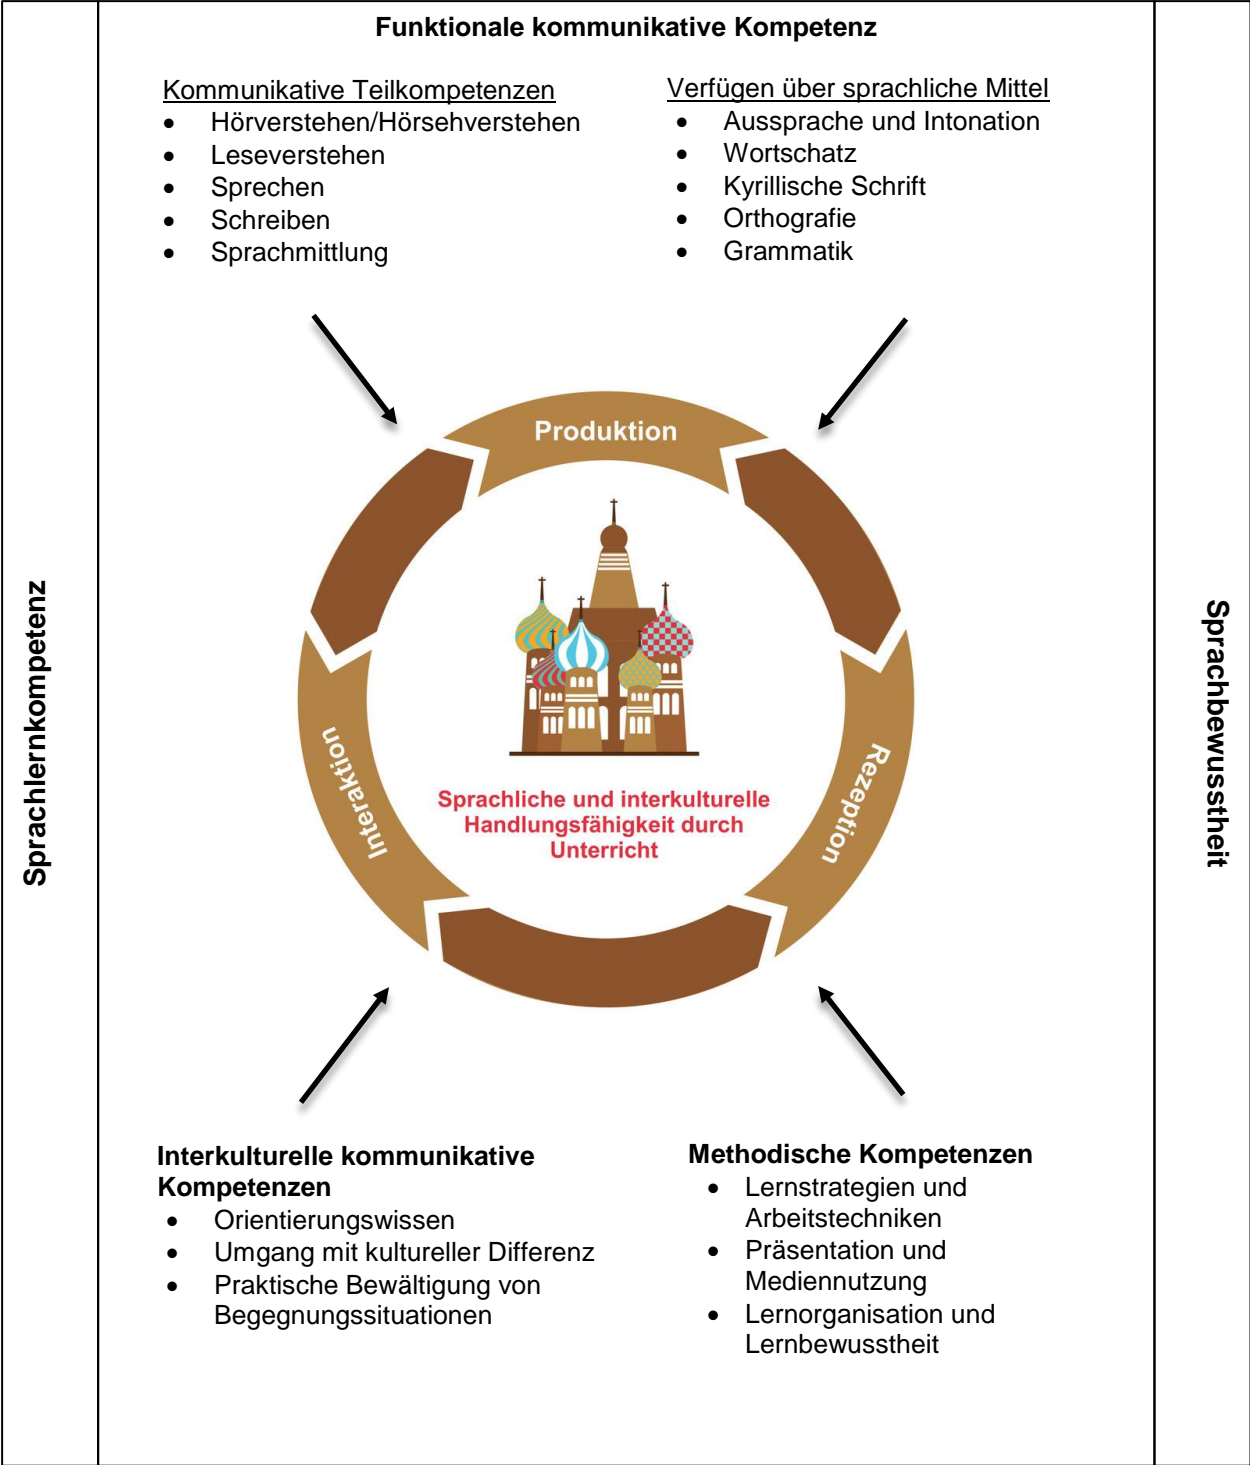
Funktionale kommunikative Kompetenz

Kommunikative Teilkompetenzen
- Hörverstehen/Hörsehverstehen
- Leseverstehen
- Sprechen
- Schreiben
- Sprachmittlung

Verfügen über sprachliche Mittel
- Aussprache und Intonation
- Wortschatz
- Kyrillische Schrift
- Orthografie
- Grammatik

Sprachlernkompetenz

Sprachbewusstheit

Produktion

Rezeption

Interaktion

Sprachliche und interkulturelle Handlungsfähigkeit durch Unterricht

Interkulturelle kommunikative Kompetenzen
- Orientierungswissen
- Umgang mit kultureller Differenz
- Praktische Bewältigung von Begegnungssituationen

Methodische Kompetenzen
- Lernstrategien und Arbeitstechniken
- Präsentation und Mediennutzung
- Lernorganisation und Lernbewusstheit